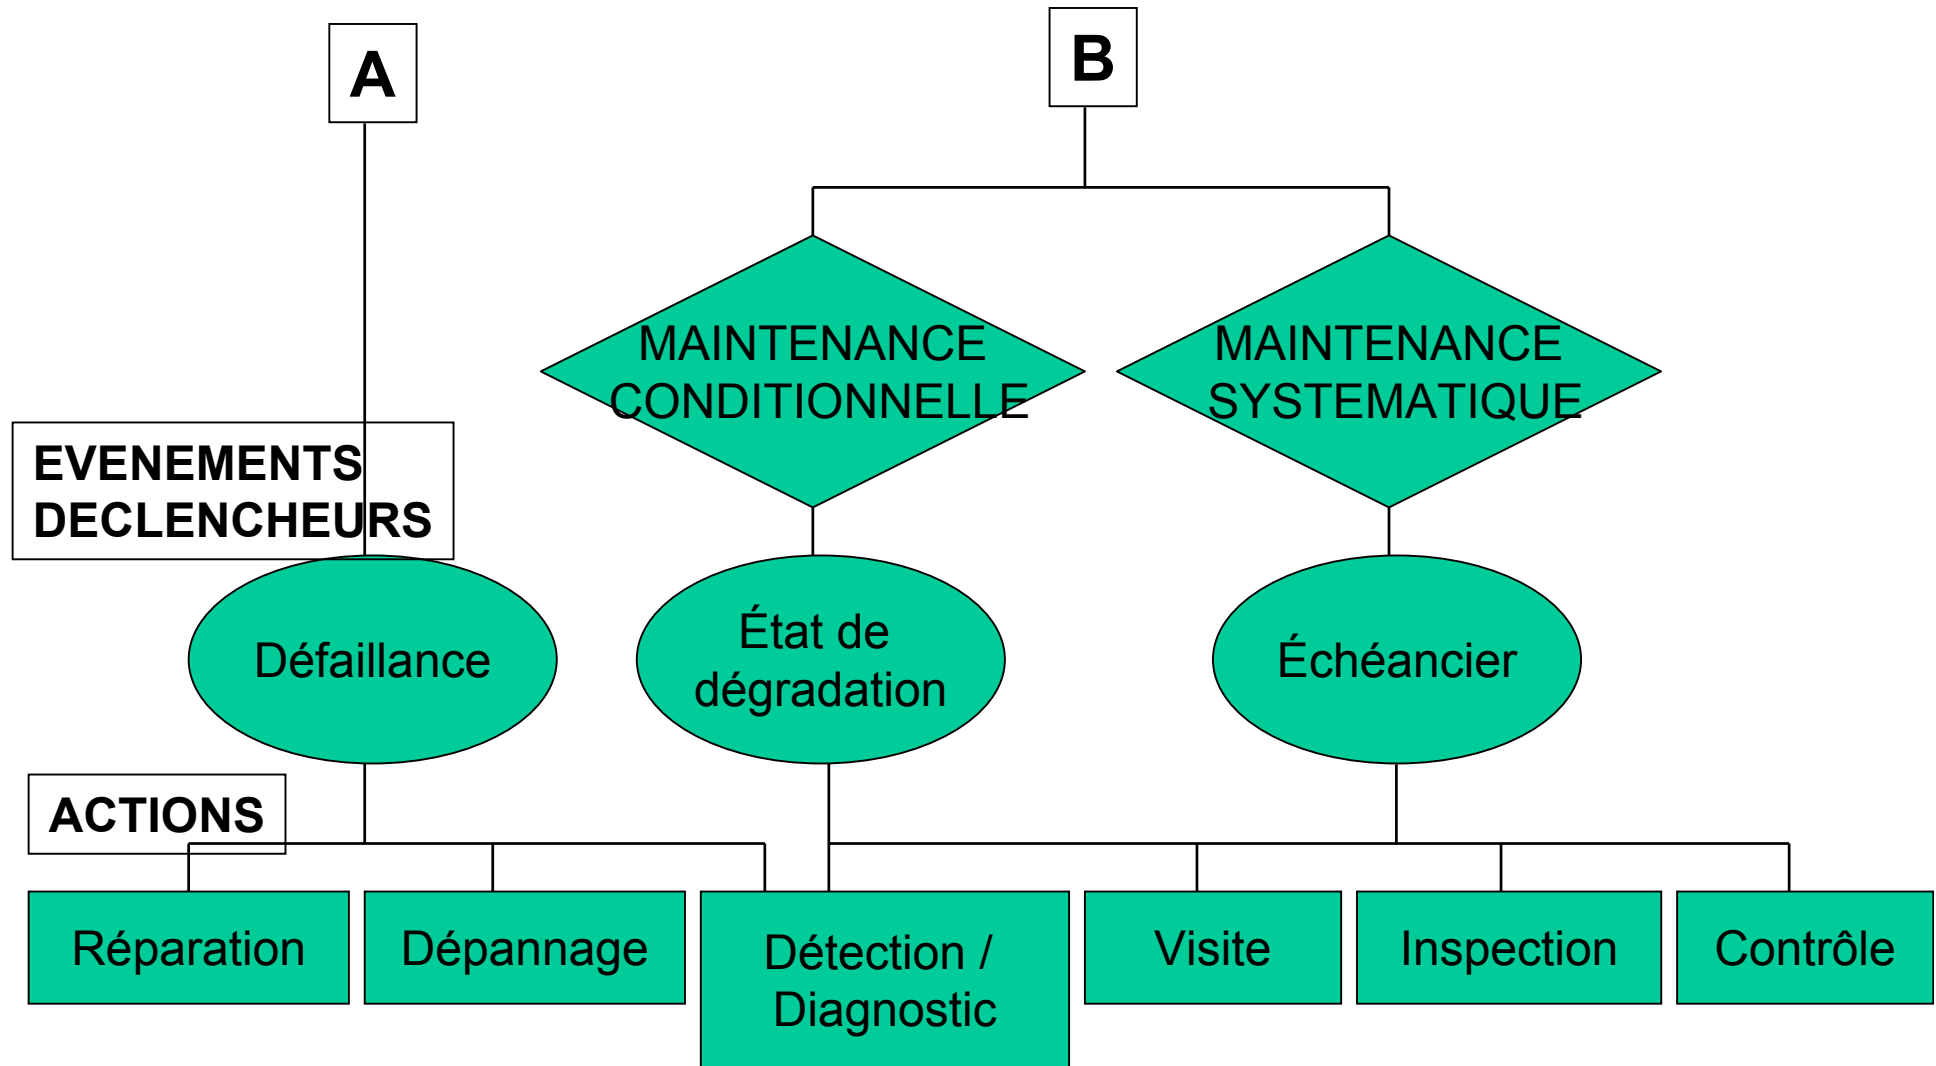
A

B

MAINTENANCE CONDITIONNELLE

MAINTENANCE SYSTEMATIQUE

EVENEMENTS DECLENCHEURS

Défaillance

État de dégradation

Échéancier

ACTIONS

Réparation

Dépannage

Détection / Diagnostic

Visite

Inspection

Contrôle